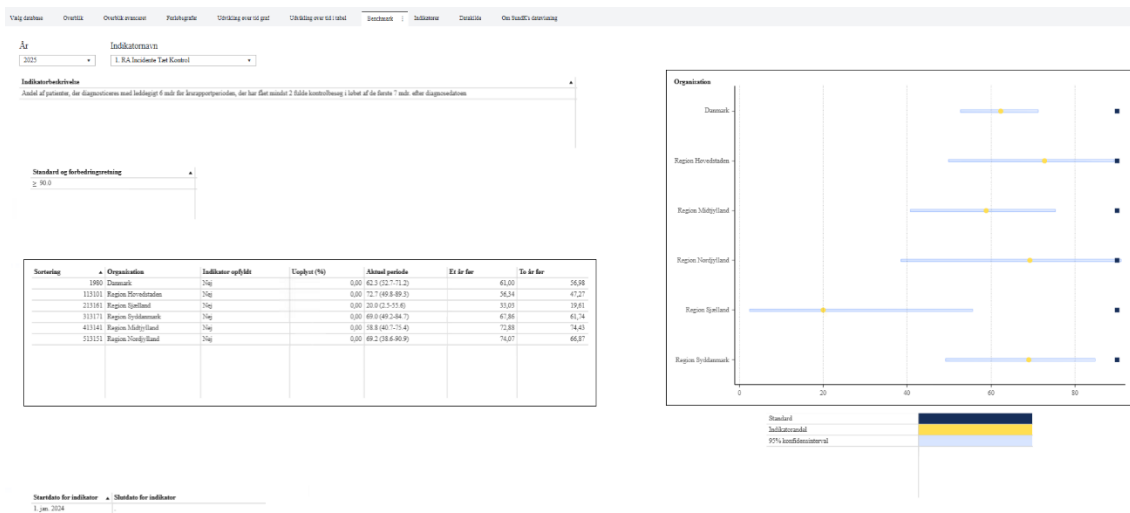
Vælg database | Overblik | Overblik kvaliteten | Forløbsgrafer | Udvikling over tid graf | Udvikling over tid i tabel | Benchmark | Indikatorer | Datakilde | Om Sundk's datavisning

År
2025

Indikatornavn
1. RA Incidente Tæt Kontrol

Indikatorbeskrivelse
Andel af patienter, der diagnosticeres med leddegigt 6 mdr før årsrapportperioden, der har haft mindst 2 fulde kontrolbesøg i løbet af de første 7 mdr. efter diagnosedatoen

Standard og forbedringsretning
≥ 90.0

| Sortering | Organization | Indikator opfyldt | Uoplyst (%) | Aktuel periode | Et år før | To år før |
|---|---|---|---|---|---|---|
| 1980 | Danmark | Nej | 0,00 | 62.5 (52.7-71.2) | 61,00 | 56,98 |
| 315101 | Region Hovedstaden | Nej | 0,00 | 72.7 (49.8-89.3) | 56,54 | 47,27 |
| 215161 | Region Sjælland | Nej | 0,00 | 20.0 (2.5-55.6) | 35,05 | 39,61 |
| 315171 | Region Syddanmark | Nej | 0,00 | 69.0 (49.2-84.7) | 67,86 | 61,74 |
| 415141 | Region Midtjylland | Nej | 0,00 | 58.8 (40.7-75.4) | 72,88 | 74,43 |
| 515151 | Region Nordjylland | Nej | 0,00 | 69.2 (38.6-90.9) | 74,07 | 66,87 |

Startdato for indikator | Slutdato for indikator
1. jan. 2024 |

Organization
Danmark
Region Hovedstaden
Region Midtjylland
Region Nordjylland
Region Sjælland
Region Syddanmark
0 20 40 60 80

Standard
Indikatorandel
95% konfidensinterval